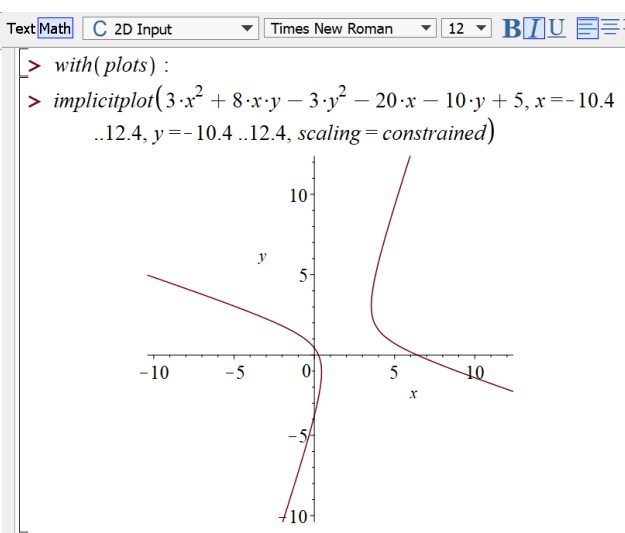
Text Math C 2D Input Times New Roman 12 B I U

> $with(plots):$

> $implicitplot(3\cdot x^2+8\cdot x\cdot y-3\cdot y^2-20\cdot x-10\cdot y+5, x=-10.4..12.4, y=-10.4..12.4, scaling=constrained)$

10
y
5
−10 −5 0 5 10
x
−5
−10